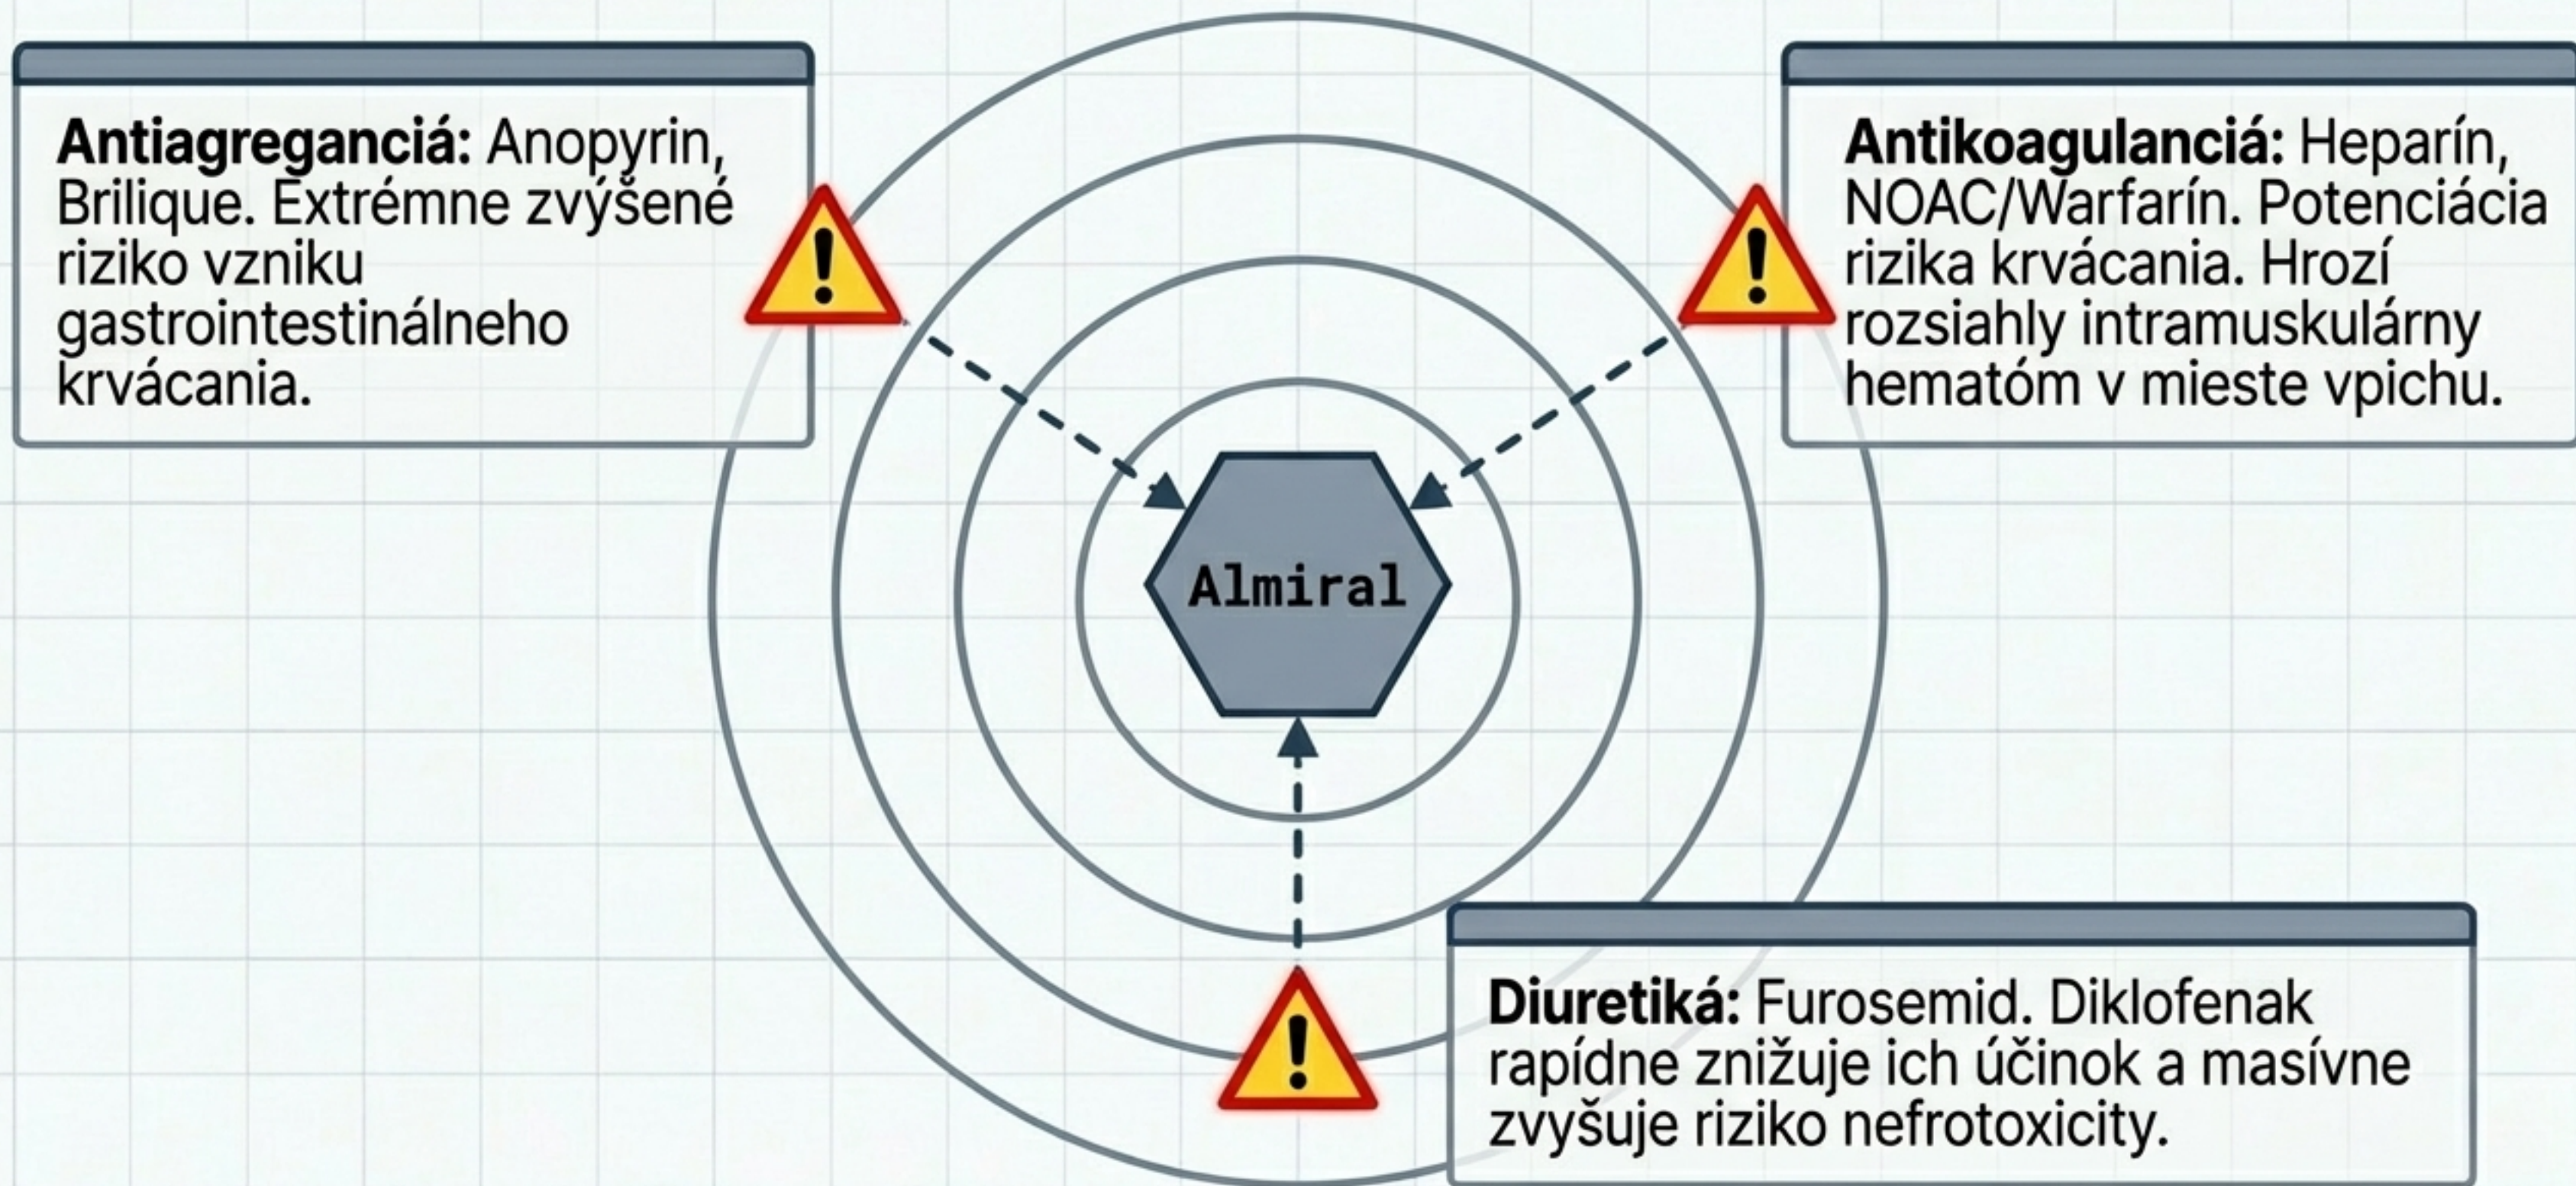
**Antiagreganciá:** Anopyrin, Brilique. Extrémne zvýšené riziko vzniku gastrointestinálneho krvácania.

**Antikoagulanciá:** Heparín, NOAC/Warfarín. Potenciácia rizika krvácania. Hrozí rozsiahly intramuskulárny hematóm v mieste vpichu.

Almiral

**Diuretiká:** Furosemid. Diklofenak rapídne znižuje ich účinok a masívne zvyšuje riziko nefrotoxicity.